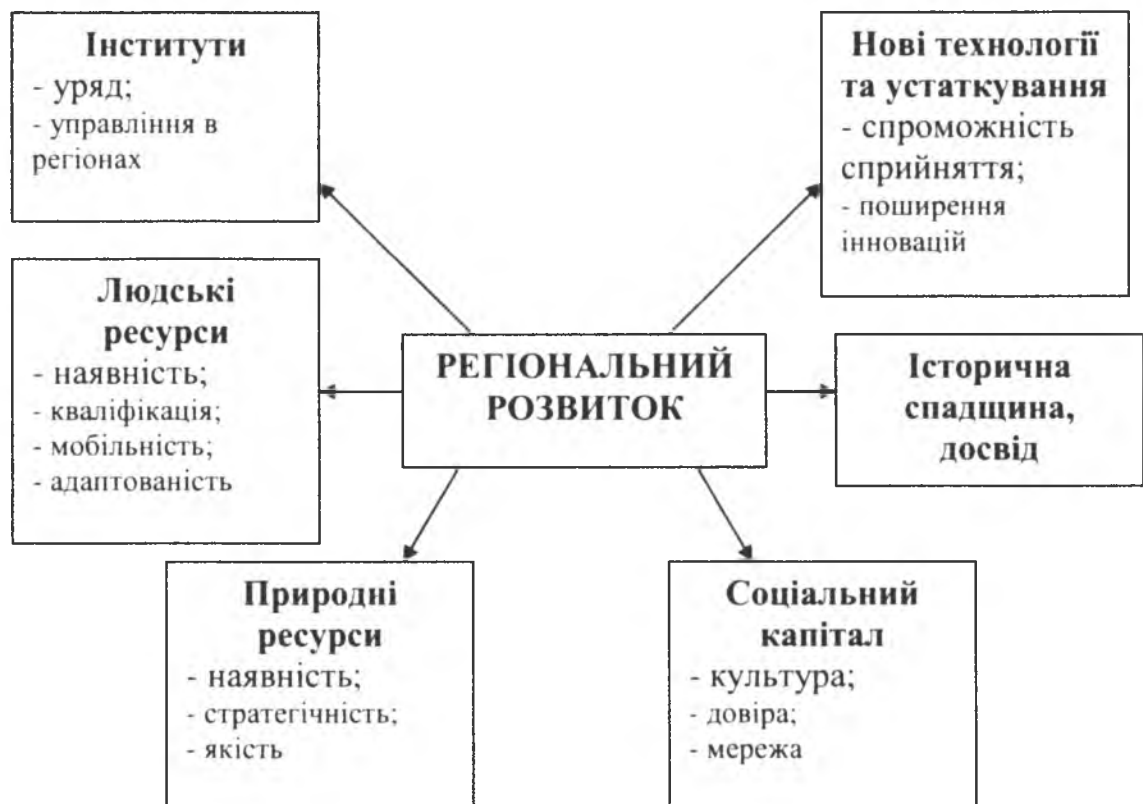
Інститути
- уряд;
- управління в регіонах

Нові технології та устаткування
- спроможність сприйняття;
- поширення інновацій

Людські ресурси
- наявність;
- кваліфікація;
- мобільність;
- адаптованість

РЕГІОНАЛЬНИЙ РОЗВИТОК

Історична спадщина, досвід

Природні ресурси
- наявність;
- стратегічність;
- якість

Соціальний капітал
- культура;
- довіра;
- мережа